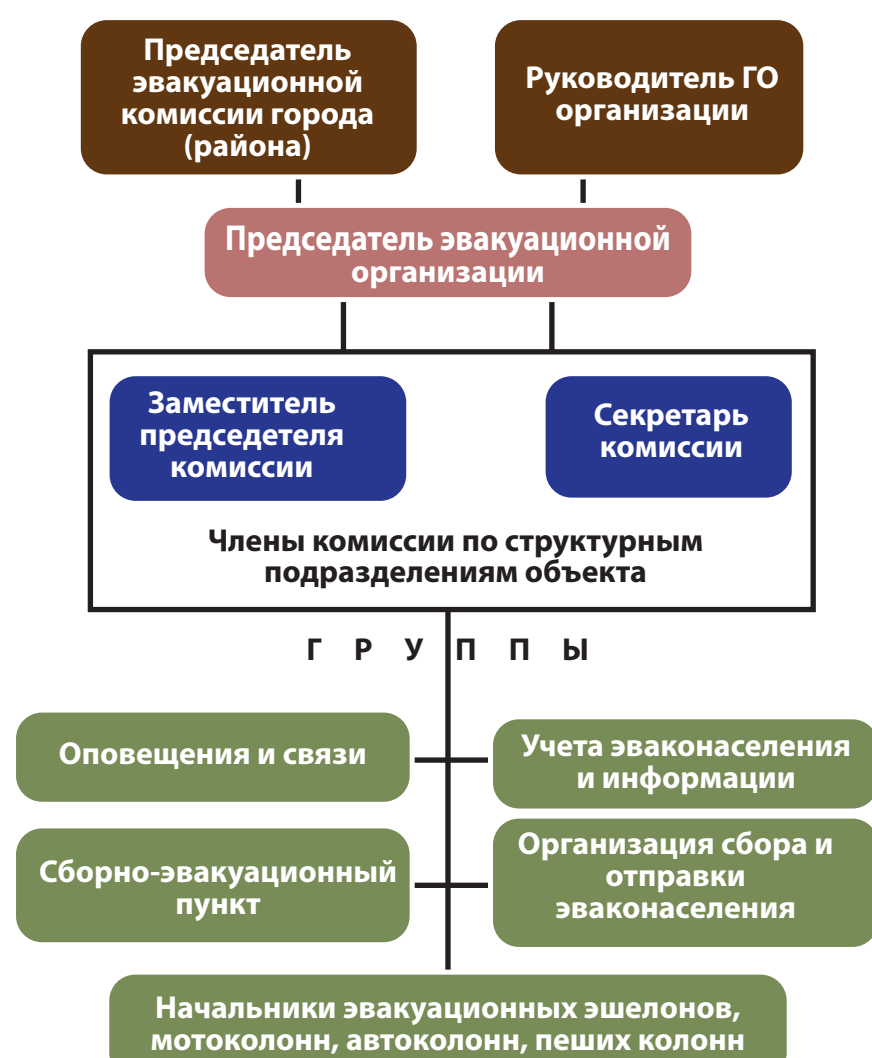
Председатель эвакуационной комиссии города (района)

Руководитель ГО организации

Председатель эвакуационной организации

Заместитель председетеля комиссии

Секретарь комиссии

Члены комиссии по структурным подразделениям объекта

Г Р У П П Ы

Оповещения и связи

Учета эваконаселения и информации

Сборно-эвакуационный пункт

Организация сбора и отправки эваконаселения

Начальники эвакуационных эшелонов, мотоколонн, автоколонн, пеших колонн